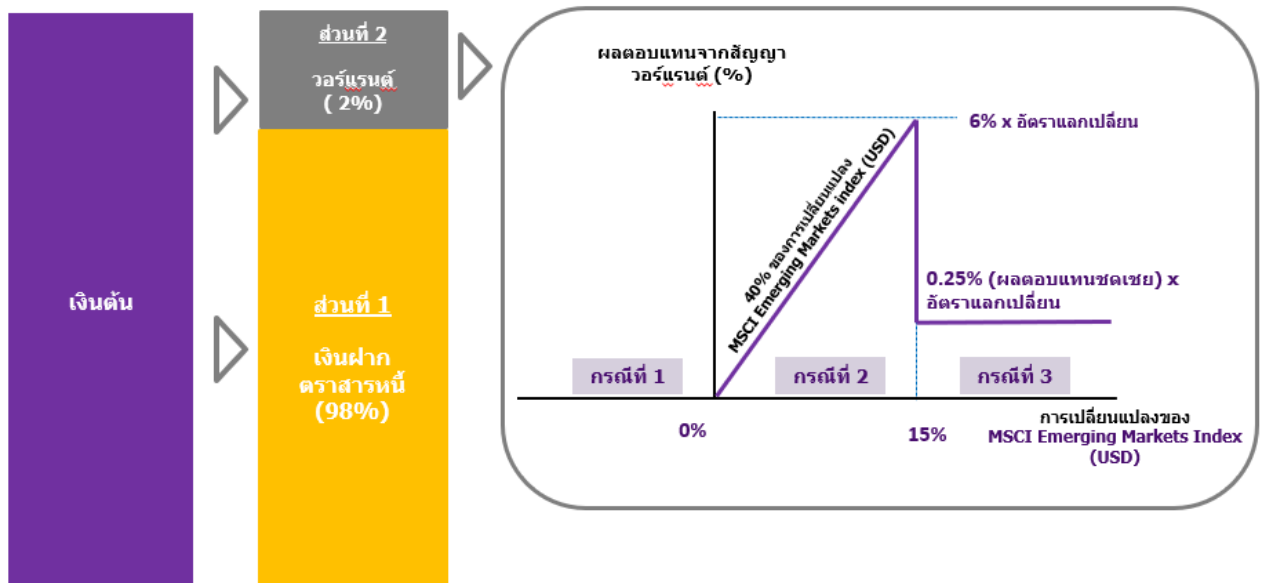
เงินต้น

ส่วนที่ 2

วอร์แรนต์ ( 2%)

ส่วนที่ 1

เงินฝาก ตราสารหนี้ (98%)

ผลตอบแทนจากสัญญา วอร์แรนต์ (%)

6% x อัตราแลกเปลี่ยน

40% ของการเปลี่ยนแปลง MSCI Emerging Markets index (USD)

0.25% (ผลตอบแทนชดเชย) x อัตราแลกเปลี่ยน

กรณีที่ 1

กรณีที่ 2

กรณีที่ 3

0%

15%

การเปลี่ยนแปลงของ MSCI Emerging Markets Index (USD)